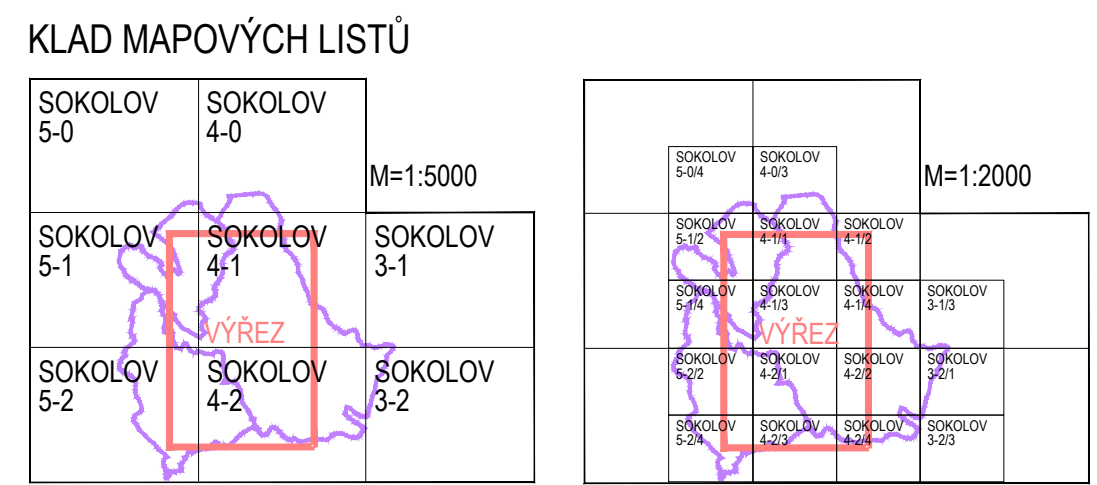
KLAD MAPOVÝCH LISTŮ

| SOKOLOV 5-0 | SOKOLOV 4-0 | M=1:5000 |
|---|---|---|
| SOKOLOV 5-1 | SOKOLOV 4-1 | SOKOLOV 3-1 |
| SOKOLOV 5-2 | SOKOLOV 4-2 | SOKOLOV 3-2 |

VÝŘEZ

M=1:2000

| SOKOLOV 5-0/4 | SOKOLOV 4-0/3 | | |
|---|---|---|---|
| SOKOLOV 5-1/2 | SOKOLOV 4-1/1 | SOKOLOV 4-1/2 | |
| SOKOLOV 5-1/4 | SOKOLOV 4-1/3 | SOKOLOV 4-1/4 | SOKOLOV 3-1/3 |
| SOKOLOV 5-2/2 | SOKOLOV 4-2/1 | SOKOLOV 4-2/2 | SOKOLOV 3-2/1 |
| SOKOLOV 5-2/4 | SOKOLOV 4-2/3 | SOKOLOV 4-2/4 | SOKOLOV 3-2/3 |

VÝŘEZ